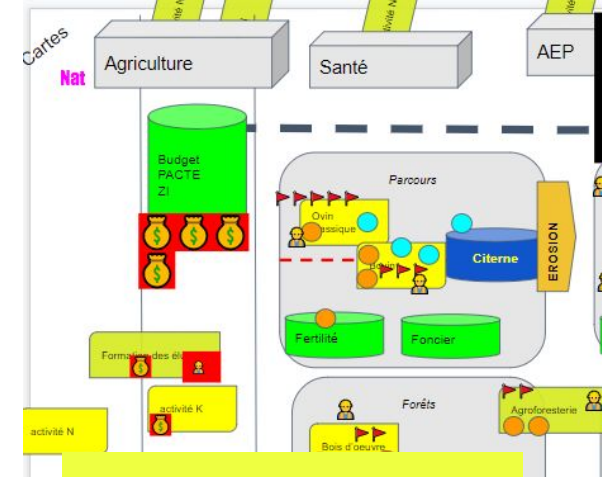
Cartes
Nat
Agriculture
Santé
AEP
activité N
activité N
Budget PACTE ZI
Parcours
Ovin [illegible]assique
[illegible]
Citerne
EROSION
Fertilité
Foncier
Formation des él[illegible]
activité K
activité N
Forêts
Agroforesterie
Bois d'oeuvre